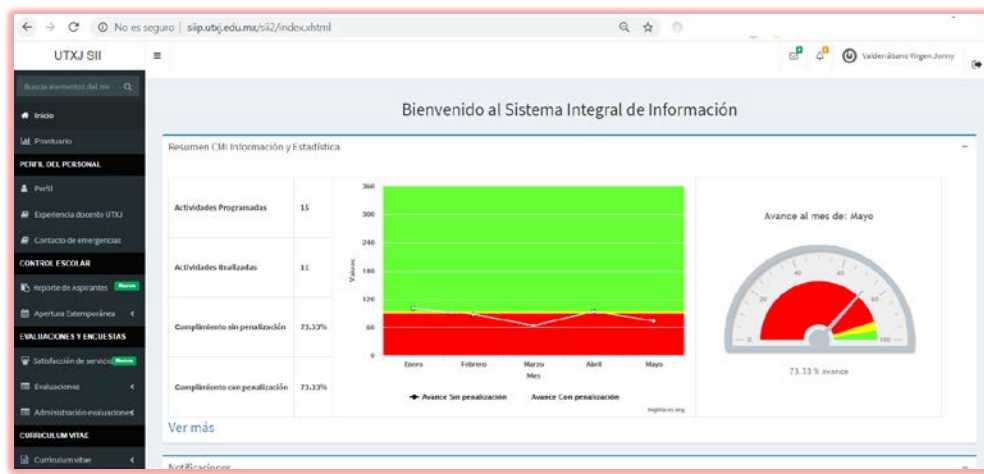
No es seguro | siip.utxj.edu.mx/sii2/index.xhtml

UTXJ SII

Valderrábano Yirgen Jonny

Buscar elementos del me

Inicio

Prontuario

PERFIL DEL PERSONAL

Perfil

Experiencia docente UTXJ

Contacto de emergencias

CONTROL ESCOLAR

Reporte de Aspirantes Nuevo

Apertura Extemporánea

EVALUACIONES Y ENCUESTAS

Satisfacción de servicio Nuevo

Evaluaciones

Administración evaluaciones

CURRICULUM VITAE

Curriculum vitae

Bienvenido al Sistema Integral de Información

Resumen CMI Información y Estadística

| | |
|---|---|
| Actividades Programadas | 15 |
| Actividades Realizadas | 11 |
| Cumplimiento sin penalización | 73.33% |
| Cumplimiento con penalización | 73.33% |

360
300
240
180
120
60
0

Valores

Enero Febrero Marzo Abril Mayo

Mes

Avance Sin penalización Avance Con penalización

highcharts.org

Avance al mes de: Mayo

0 20 40 60 80 100

73.33 % avance

Ver más

Notificaciones